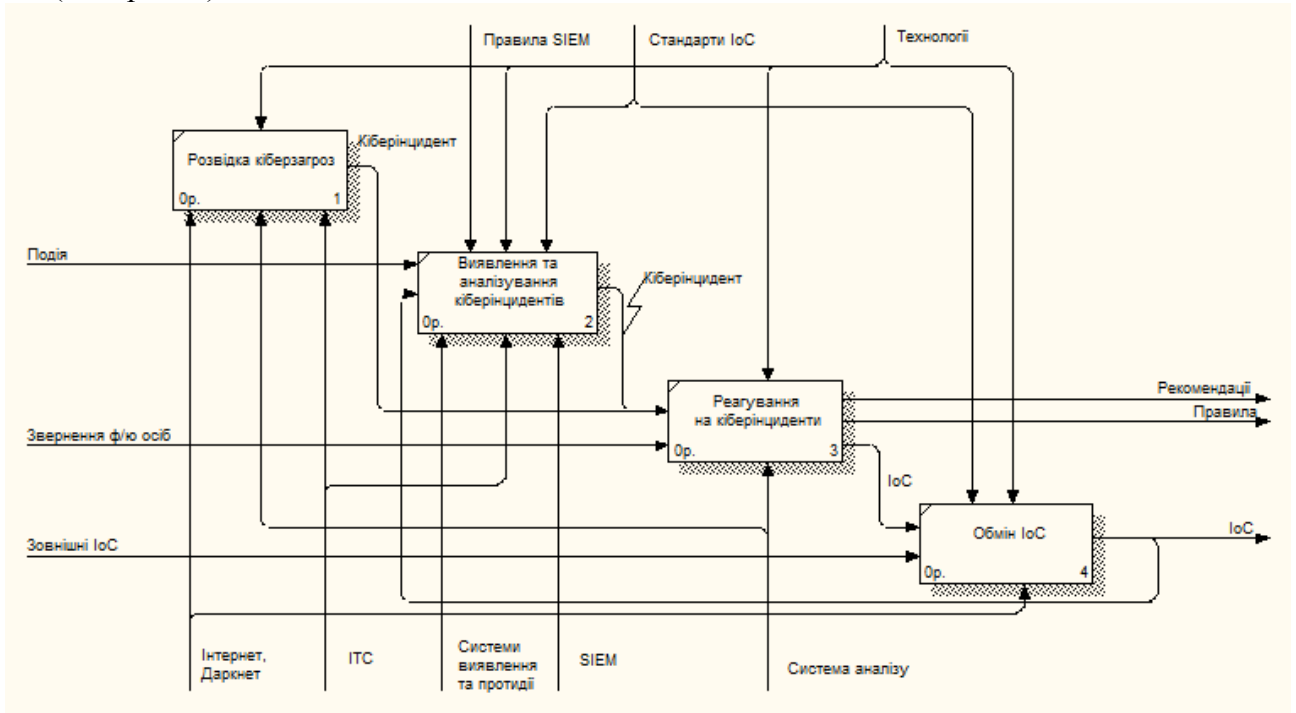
Правила SIEM
Стандарти IoC
Технології

Розвідка кіберзагроз
0р.
1
Кіберінцидент

Подія

Виявлення та аналізування кіберінцидентів
0р.
2
Кіберінцидент

Реагування на кіберінциденти
0р.
3

Рекомендації
Правила

Звернення ф/ю осіб

IoC

Обмін IoC
0р.
4

IoC

Зовнішні IoC

Інтернет, Даркнет
ІТС
Системи виявлення та протидії
SIEM
Система аналізу